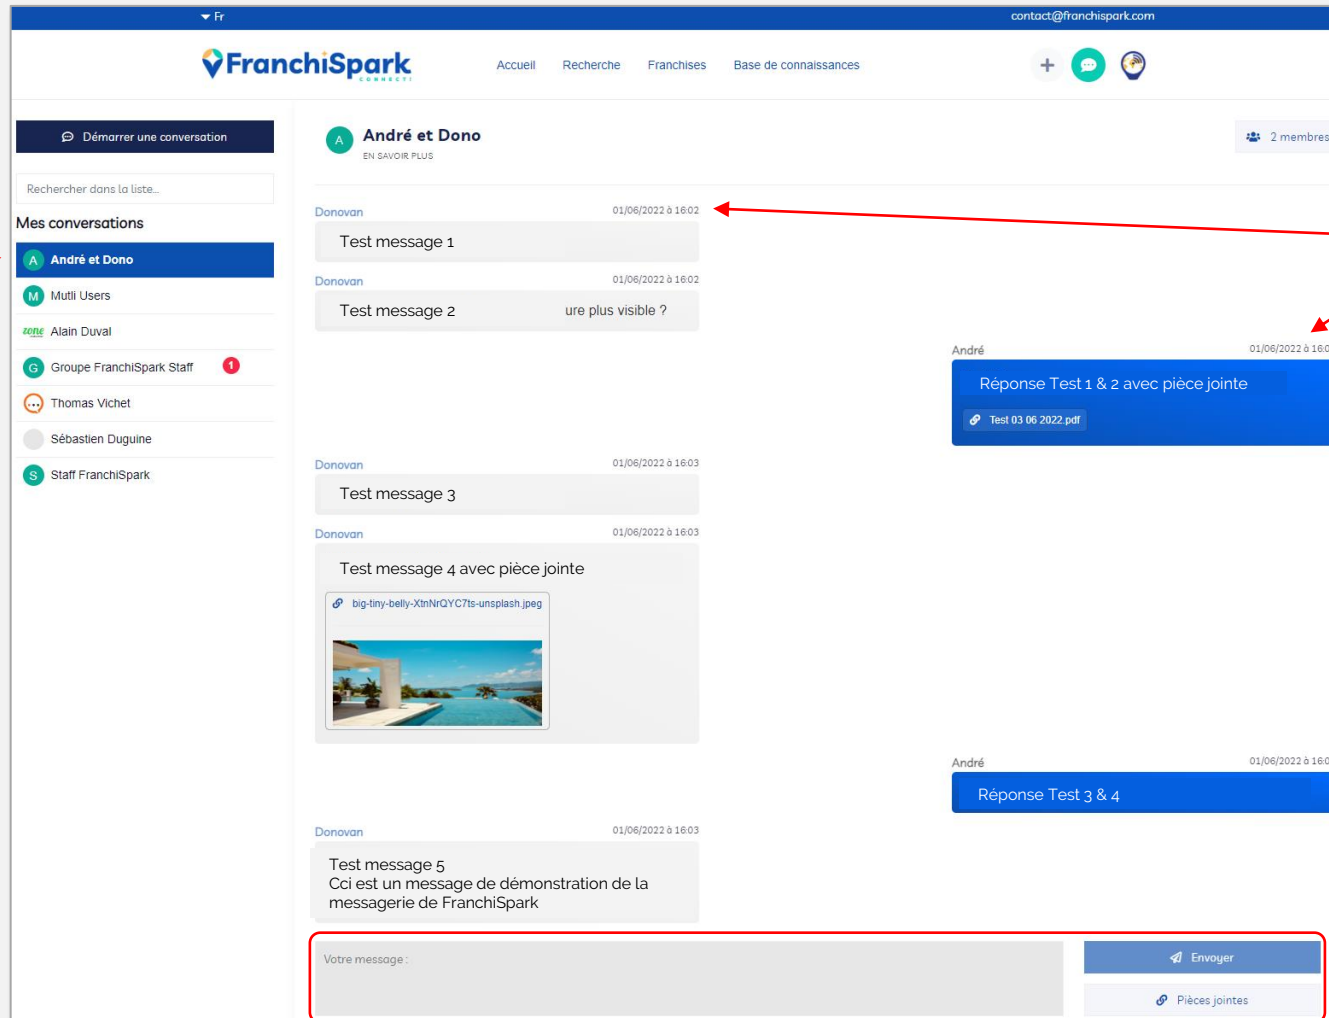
Fr

contact@franchispark.com

FranchiSpark CONNECT

Accueil Recherche Franchises Base de connaissances

Démarrer une conversation

Rechercher dans la liste...

Mes conversations

A André et Dono

M Mutli Users

zone Alain Duval

G Groupe FranchiSpark Staff 1

Thomas Vichet

Sébastien Duguine

S Staff FranchiSpark

A André et Dono

EN SAVOIR PLUS

2 membres

Donovan 01/06/2022 à 16:02

Test message 1

Donovan 01/06/2022 à 16:02

Test message 2 ure plus visible ?

André 01/06/2022 à 16:0

Réponse Test 1 & 2 avec pièce jointe

Test 03 06 2022.pdf

Donovan 01/06/2022 à 16:03

Test message 3

Donovan 01/06/2022 à 16:03

Test message 4 avec pièce jointe

big-tiny-belly-XtnNrQYC7ts-unsplash.jpeg

André 01/06/2022 à 16:0

Réponse Test 3 & 4

Donovan 01/06/2022 à 16:03

Test message 5
Cci est un message de démonstration de la messagerie de FranchiSpark

Votre message :

Envoyer

Pièces jointes